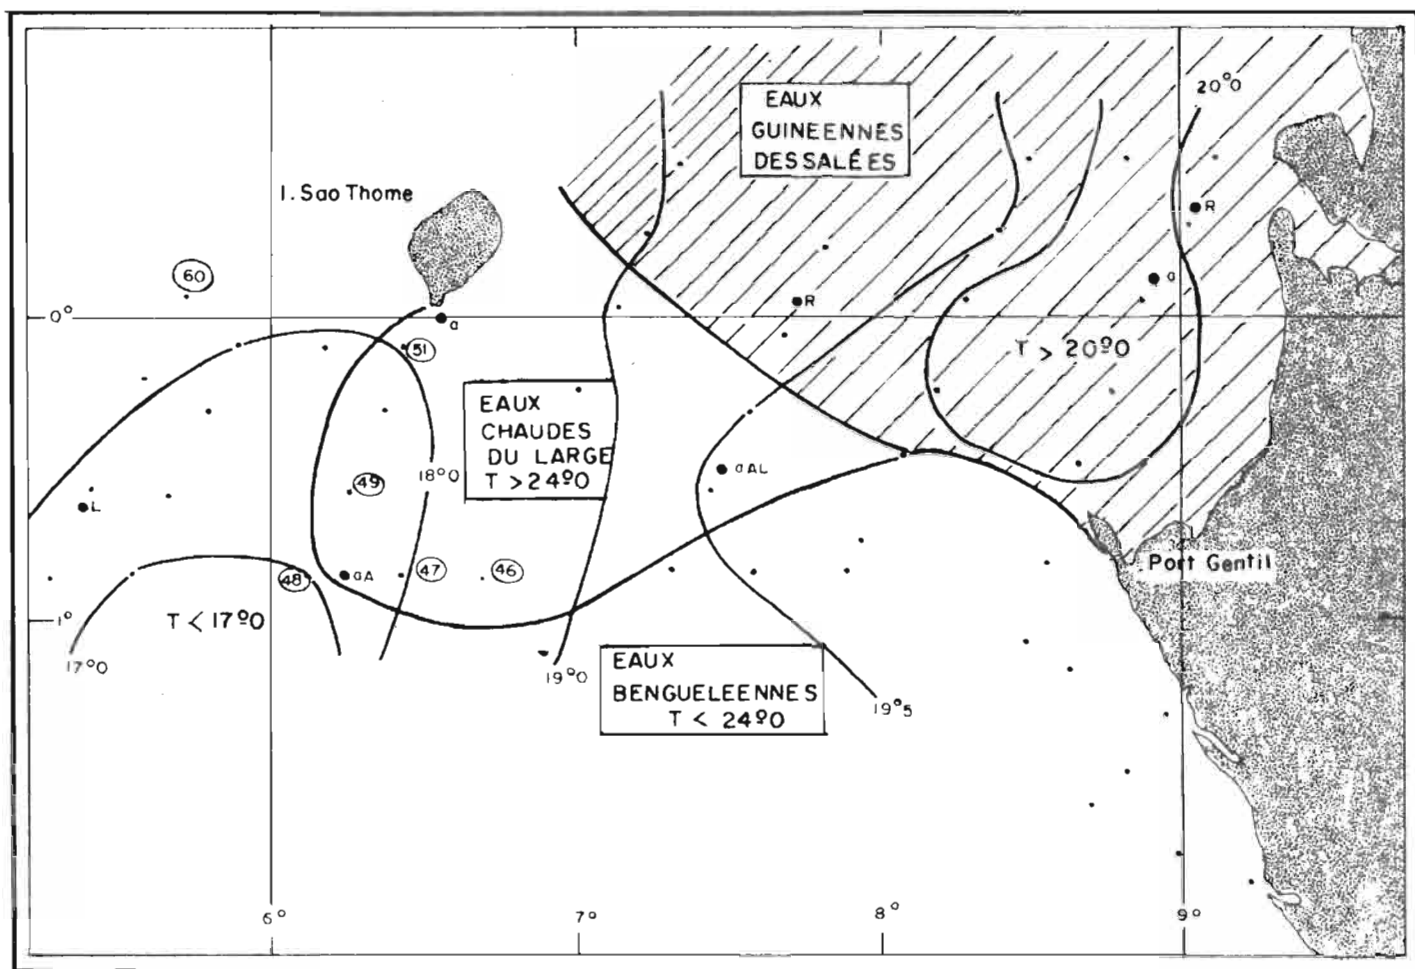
EAUX GUINEENNES DESSALÉES

20°0

R

I. Sao Thome

60

a

R

0°

a

51

T > 20°0

EAUX CHAUDES DU LARGE T > 24°0

18°0

49

aAL

L

48

aA

47

46

Port Gentil

1°

T < 17°0

17°0

19°0

EAUX BENGUELEENNES T < 24°0

19°5

6°

7°

8°

9°